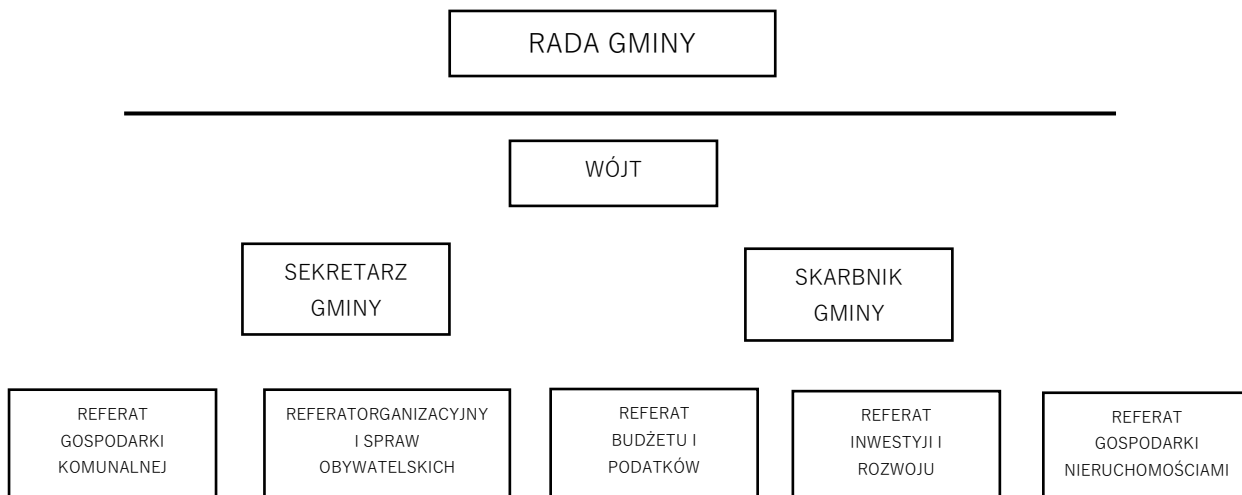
RADA GMINY

WÓJT

SEKRETARZ GMINY

SKARBNIK GMINY

REFERAT GOSPODARKI KOMUNALNEJ

REFERATORGANIZACYJNY I SPRAW OBYWATELSKICH

REFERAT BUDŻETU I PODATKÓW

REFERAT INWESTYJI I ROZWOJU

REFERAT GOSPODARKI NIERUCHOMOŚCIAMI